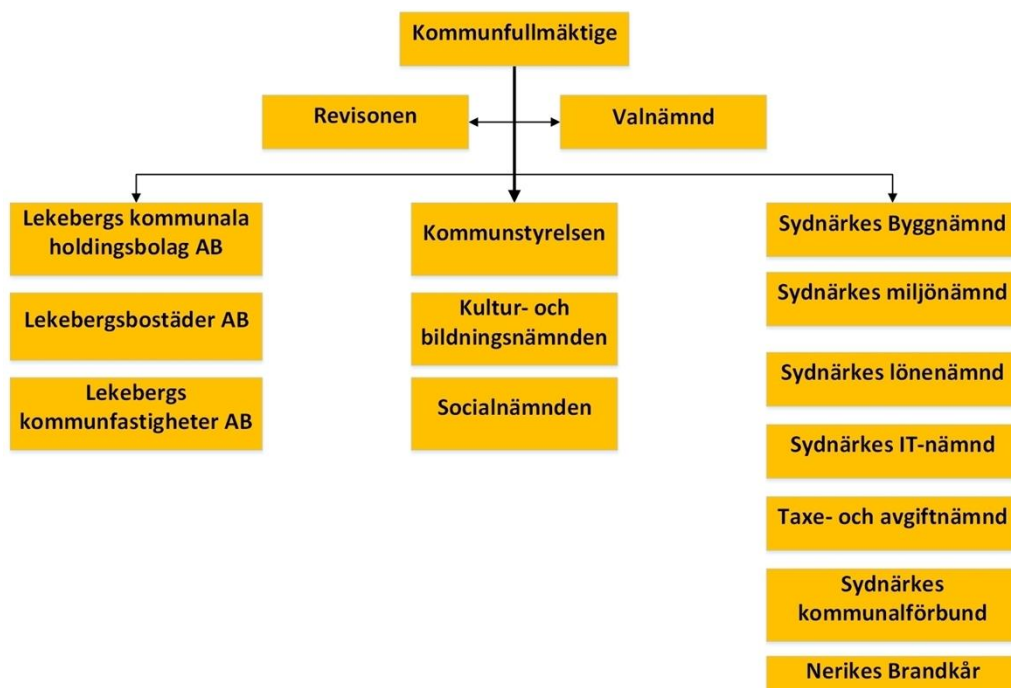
Kommunfullmäktige

Revisonen

Valnämnd

Lekebergs kommunala holdingsbolag AB

Lekebergsbostäder AB

Lekebergs kommunfastigheter AB

Kommunstyrelsen

Kultur- och bildningsnämnden

Socialnämnden

Sydnärkes Byggnämnd

Sydnärkes miljönämnd

Sydnärkes lönenämnd

Sydnärkes IT-nämnd

Taxe- och avgiftnämnd

Sydnärkes kommunalförbund

Nerikes Brandkår